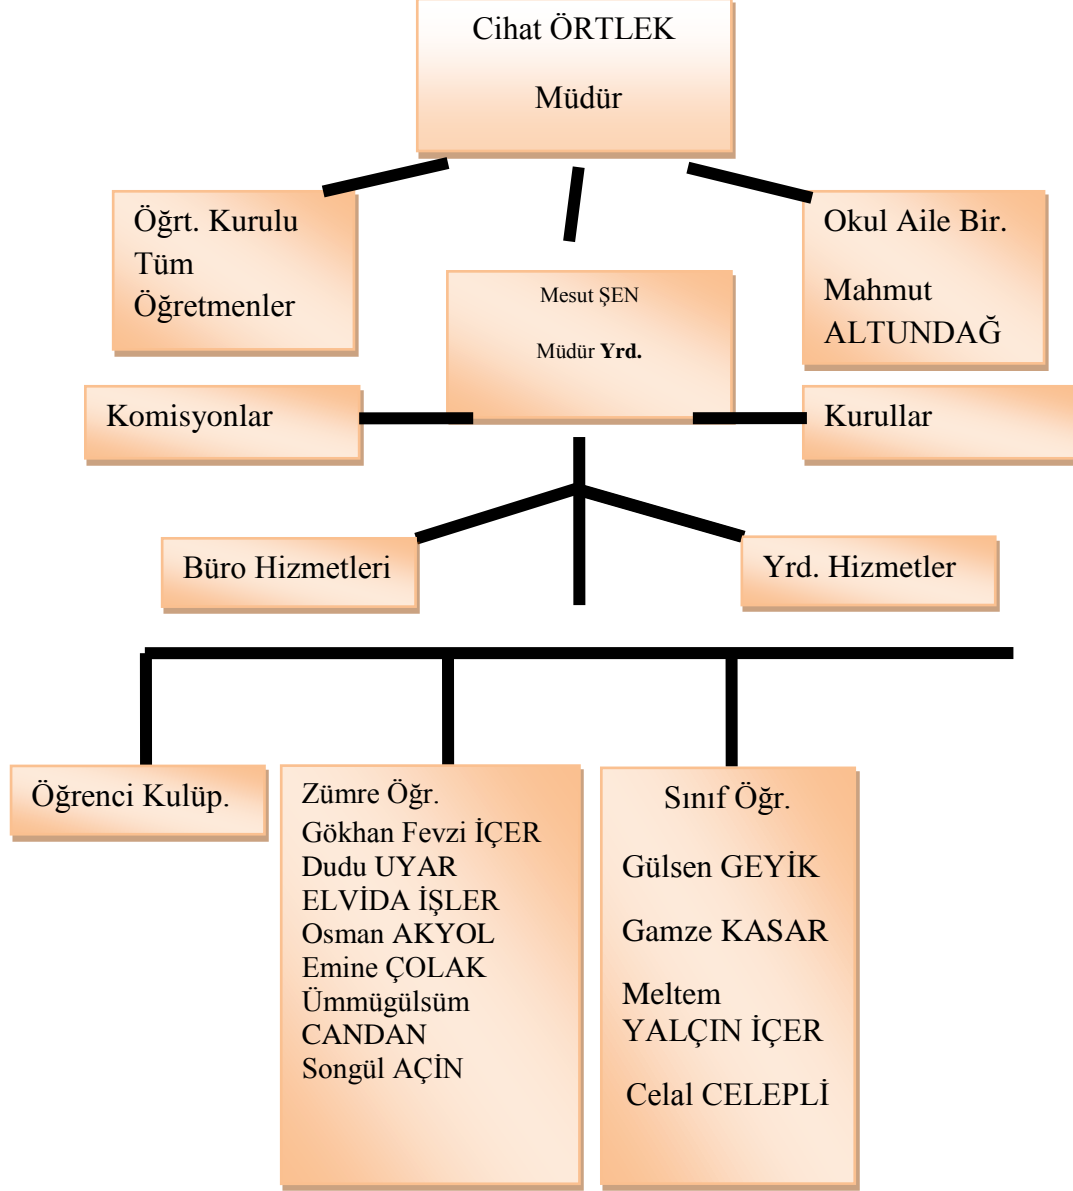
Cihat ÖRTLEK

Müdür

Öğrt. Kurulu
Tüm
Öğretmenler

Mesut ŞEN

Müdür **Yrd.**

Okul Aile Bir.

Mahmut
ALTUNDAĞ

Komisyonlar

Kurullar

Büro Hizmetleri

Yrd. Hizmetler

Öğrenci Kulüp.

Zümre Öğr.
Gökhan Fevzi İÇER
Dudu UYAR
ELVİDA İŞLER
Osman AKYOL
Emine ÇOLAK
Ümmügülsüm
CANDAN
Songül AÇİN

Sınıf Öğr.

Gülsen GEYİK

Gamze KASAR

Meltem
YALÇIN İÇER

Celal CELEPLİ